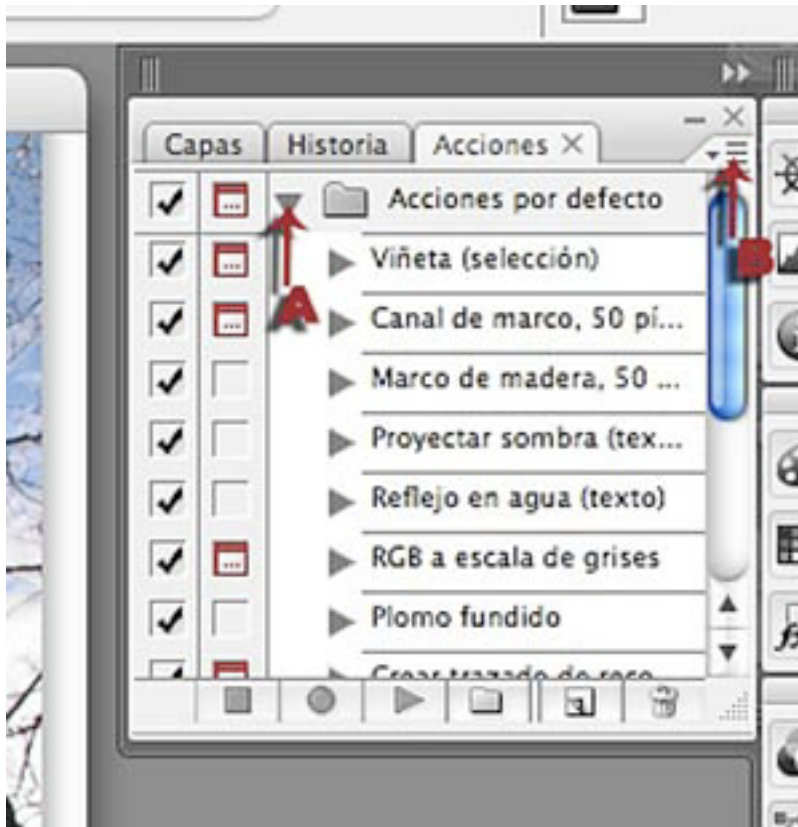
Capas
Historia
Acciones

Acciones por defecto
Viñeta (selección)
Canal de marco, 50 pí...
Marco de madera, 50 ...
Proyectar sombra (tex...
Reflejo en agua (texto)
RGB a escala de grises
Plomo fundido
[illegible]

A
B